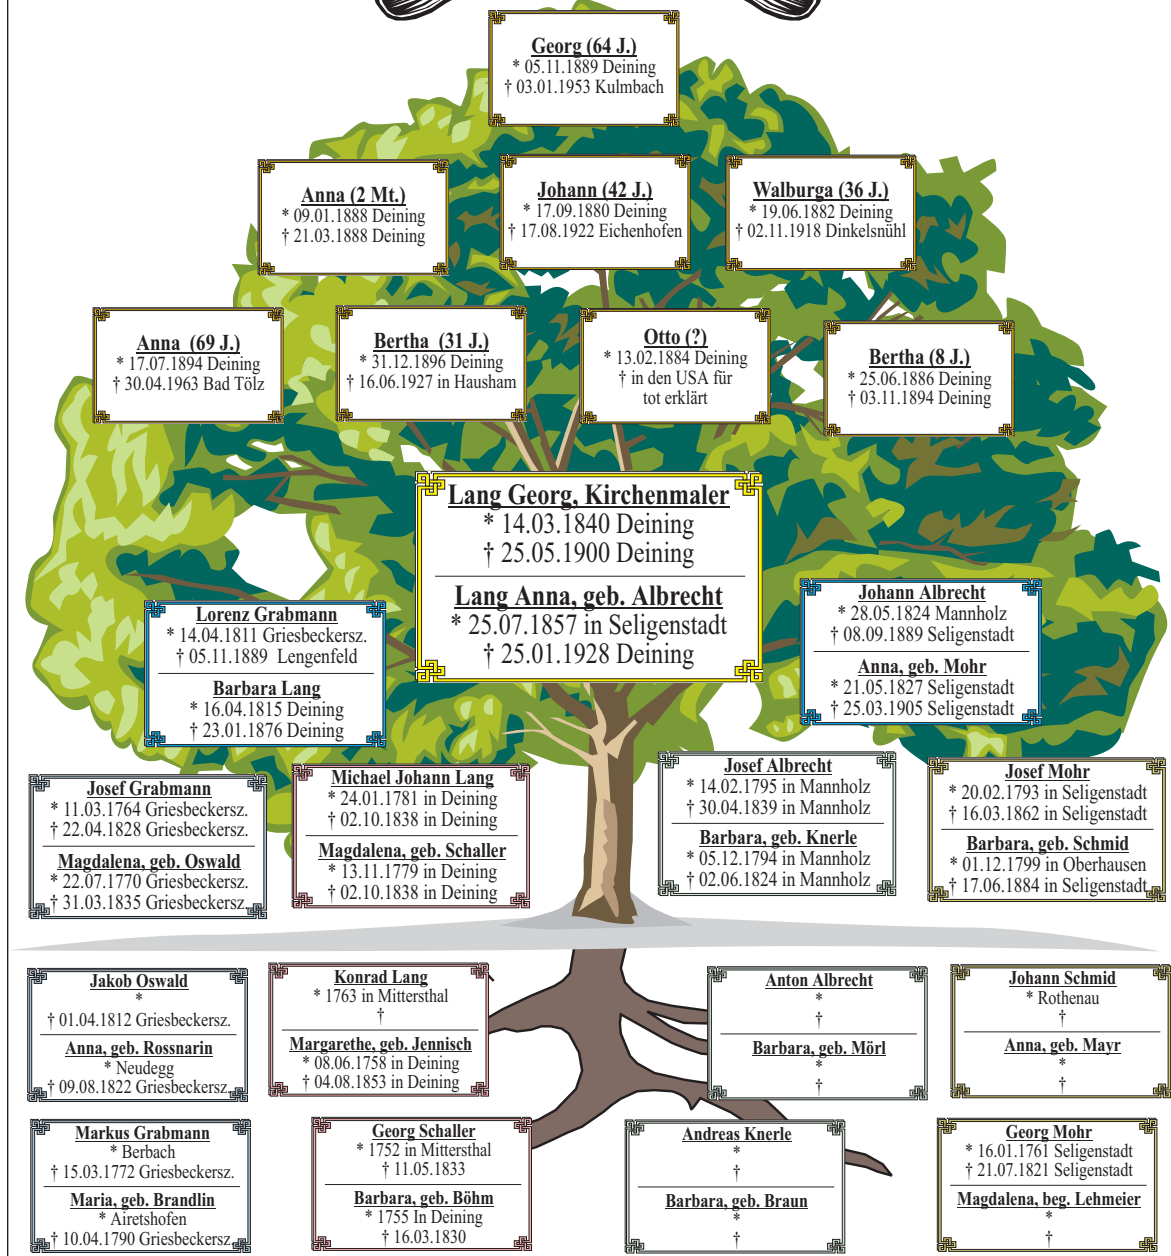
Georg (64 J.)
* 05.11.1889 Deining
† 03.01.1953 Kulmbach

Anna (2 Mt.)
* 09.01.1888 Deining
† 21.03.1888 Deining

Johann (42 J.)
* 17.09.1880 Deining
† 17.08.1922 Eichenhofen

Walburga (36 J.)
* 19.06.1882 Deining
† 02.11.1918 Dinkelsnühl

Anna (69 J.)
* 17.07.1894 Deining
† 30.04.1963 Bad Tölz

Bertha (31 J.)
* 31.12.1896 Deining
† 16.06.1927 in Hausham

Otto (?)
* 13.02.1884 Deining
† in den USA für tot erklärt

Bertha (8 J.)
* 25.06.1886 Deining
† 03.11.1894 Deining

Lang Georg, Kirchenmaler
* 14.03.1840 Deining
† 25.05.1900 Deining

Lang Anna, geb. Albrecht
* 25.07.1857 in Seligenstadt
† 25.01.1928 Deining

Lorenz Grabmann
* 14.04.1811 Griesbeckersz.
† 05.11.1889 Lengenfeld

Barbara Lang
* 16.04.1815 Deining
† 23.01.1876 Deining

Johann Albrecht
* 28.05.1824 Mannholz
† 08.09.1889 Seligenstadt

Anna, geb. Mohr
* 21.05.1827 Seligenstadt
† 25.03.1905 Seligenstadt

Josef Grabmann
* 11.03.1764 Griesbeckersz.
† 22.04.1828 Griesbeckersz.

Magdalena, geb. Oswald
* 22.07.1770 Griesbeckersz.
† 31.03.1835 Griesbeckersz.

Michael Johann Lang
* 24.01.1781 in Deining
† 02.10.1838 in Deining

Magdalena, geb. Schaller
* 13.11.1779 in Deining
† 02.10.1838 in Deining

Josef Albrecht
* 14.02.1795 in Mannholz
† 30.04.1839 in Mannholz

Barbara, geb. Knerle
* 05.12.1794 in Mannholz
† 02.06.1824 in Mannholz

Josef Mohr
* 20.02.1793 in Seligenstadt
† 16.03.1862 in Seligenstadt

Barbara, geb. Schmid
* 01.12.1799 in Oberhausen
† 17.06.1884 in Seligenstadt

Jakob Oswald
*
† 01.04.1812 Griesbeckersz.

Anna, geb. Rossnarin
* Neudegg
† 09.08.1822 Griesbeckersz.

Konrad Lang
* 1763 in Mittersthal
†

Margarethe, geb. Jennisch
* 08.06.1758 in Deining
† 04.08.1853 in Deining

Anton Albrecht
*
†

Barbara, geb. Mörl
*
†

Johann Schmid
* Rothenau
†

Anna, geb. Mayr
*
†

Markus Grabmann
* Berbach
† 15.03.1772 Griesbeckersz.

Maria, geb. Brandlin
* Airetshofen
† 10.04.1790 Griesbeckersz.

Georg Schaller
* 1752 in Mittersthal
† 11.05.1833

Barbara, geb. Böhm
* 1755 In Deining
† 16.03.1830

Andreas Knerle
*
†

Barbara, geb. Braun
*
†

Georg Mohr
* 16.01.1761 Seligenstadt
† 21.07.1821 Seligenstadt

Magdalena, beg. Lehmeier
*
†